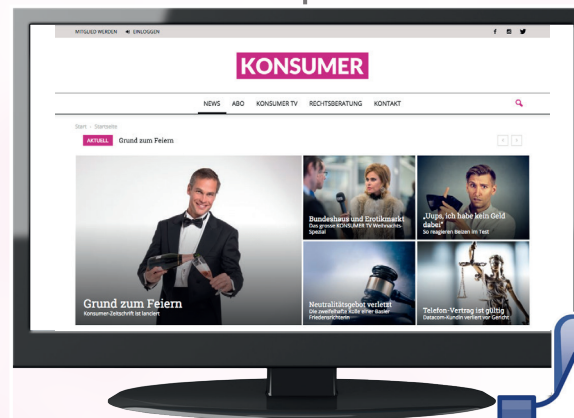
MITGLIED WERDEN   EINLOGGEN

f

KONSUMER

NEWS   ABO   KONSUMER TV   RECHTSBERATUNG   KONTAKT

Start > Startseite

AKTUELL   Grund zum Feiern

Grund zum Feiern
Konsumer-Zeitschrift ist lanciert

Bundeshaus und Erotikmarkt
Das grosse KONSUMER TV Weihnachts-Spezial

„Uups, ich habe kein Geld dabei"
So reagieren Beizen im Test

Neutralitätsgebot verletzt
Die zweifelhafte Rolle einer Basler Friedensrichterin

Telefon-Vertrag ist gültig
Datacom-Kundin verliert vor Gericht